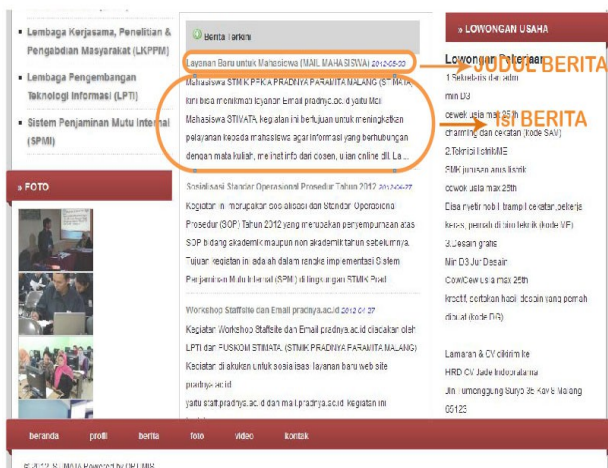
Lembaga Kerjasama, Penelitian & Pengabdian Masyarakat (LKPPM)

Lembaga Pengembangan Teknologi Informasi (LPTI)

Sistem Penjaminan Mutu Internal (SPMI)

» FOTO

Berita Terkini

Layanan Baru untuk Mahasiswa (MAIL MAHASISWA) 2012-05-30

JUDUL BERITA

Mahasiswa STMIK PPKIA PRADNYA PARAMITA MALANG (STIMATA) kini bisa menikmati layanan Email pradnya.ac.id yaitu Mail Mahasiswa STIMATA, kegiatan ini bertujuan untuk meningkatkan pelayanan kepada mahasiswa agar informasi yang berhubungan dengan mata kuliah, me inet info dari dosen, ujian online dll. La...

Isi BERITA

Sosialisasi Standar Operasional Prosedur Tahun 2012 2012-04-27

Kegiatan ini merupakan sosialisasi dan Standar Operasional Prosedur (SOP) Tahun 2012 yang merupakan penyempurnaan atas SOP bidang akademik maupun non akademik tahun sebelumnya. Tujuan kegiatan ini adalah dalam rangka implementasi Sistem Penjaminan Mutu Internal (SPMI) di lingkungan STMIK Prad

Workshop Staffsite dan Email pradnya.ac.id 2012-04-27

Kegiatan Workshop Staffsite dan Email pradnya.ac.id diadakan oleh LPTI dan PUSKOM STIMATA, (STMIK PRADNYA PARAMITA MALANG) Kegiatan ini ditujukan untuk sosialisasi layanan baru web site pradnya.ac.id

yaitu staff.pradnya.ac.id dan mail.pradnya.ac.id. Kegiatan ini

» LOWONGAN USAHA

Lowongan Pekerjaan

1.Sekretaris dan admin

min D3

cewek, usia max 25th

channing dan cekatan (kode SAV)

2.Teknisi ListrikME

SMK jurusan ans listrik

cowok usia max 25th

Bisa mjetir nobi 1 trampil cekatan, bekerja keras, paham di bin teknik (kode ME)

3.Desain grafis

Min D3 Jur Desain

Cowo/Cewe usia max 25th

kreatif, sertakan hasil desain yang pernah dibuat (kode DG)

Lamaran & CV dikirim ke

HRD CV Jade Indonesia

Jln. Tumenggung Suryo 36 Kav 8 Malang

65126

beranda profil berita foto video kontak

© 2012 STIMATA Powered by DEL MIS